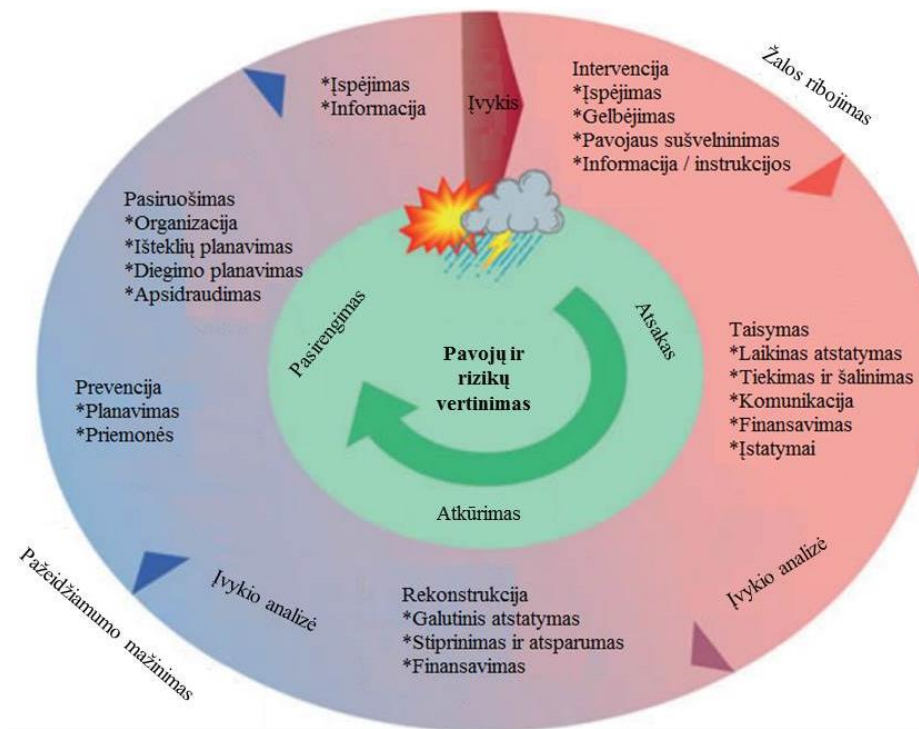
*Įspėjimas
*Informacija

Įvykis

Intervencija
*Įspėjimas
*Gelbėjimas
*Pavojaus sušvelninimas
*Informacija / instrukcijos

Žalos ribojimas

Pasiruošimas
*Organizacija
*Išteklių planavimas
*Diegimo planavimas
*Apsidraudimas

Pasirengimas

Atsakas

Pavojų ir rizikų vertinimas

Taisymas
*Laikinas atstatymas
*Tiekimas ir šalinimas
*Komunikacija
*Finansavimas
*Įstatymai

Prevencija
*Planavimas
*Priemonės

Atkūrimas

Įvykio analizė

Pažeidžiamumo mažinimas

Įvykio analizė

Rekonstrukcija
*Galutinis atstatymas
*Stiprinimas ir atsparumas
*Finansavimas